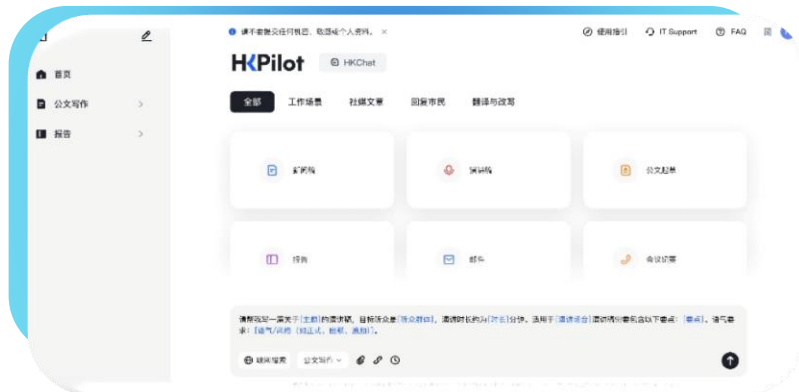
請不要提交任何机密、敏感個人資料。 ×

使用指引 IT Support FAQ

首頁
公文寫作
報告

HKPilot HKChat

全部 工作場景 社媒文章 回覆市民 翻譯與改寫

新聞稿
演講稿
公文起草
報告
郵件
會議記要

請幫我寫一篇關於[主題]的演講稿，目標受眾是[受眾群體]，演講時長約為[時長]分鐘，適用於[演講場合]演講稿需要包含以下要點：[要點]。語氣要求：[語氣/風格（如正式、輕鬆、激勵）]。

聯網搜索 公文寫作